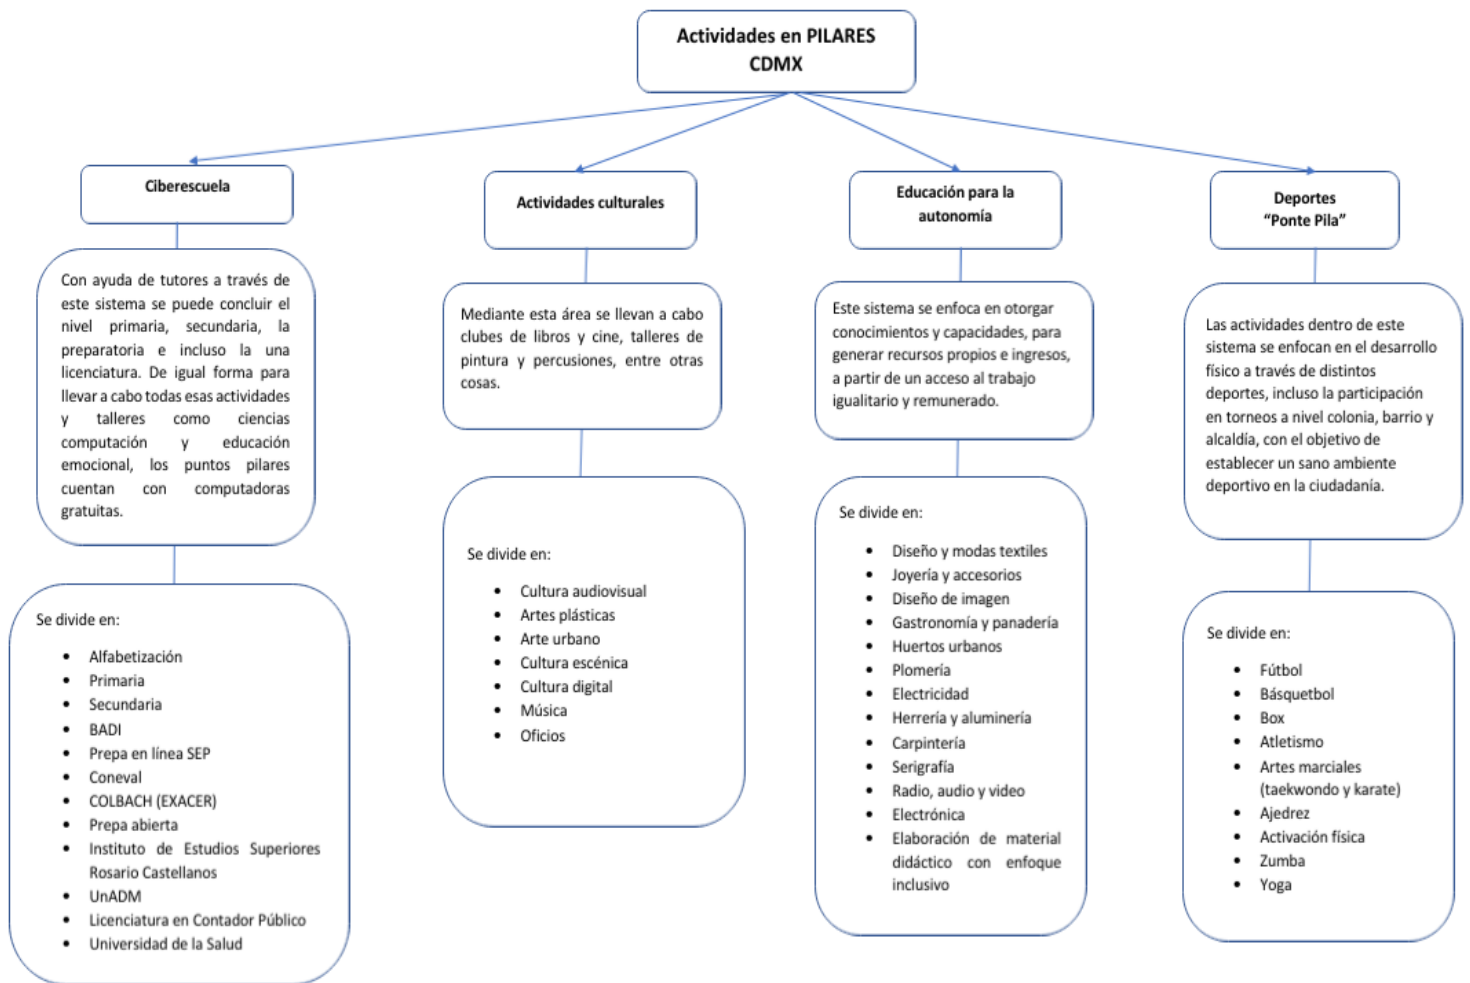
Actividades en PILARES CDMX

Ciberescuela

Con ayuda de tutores a través de este sistema se puede concluir el nivel primaria, secundaria, la preparatoria e incluso la una licenciatura. De igual forma para llevar a cabo todas esas actividades y talleres como ciencias computación y educación emocional, los puntos pilares cuentan con computadoras gratuitas.

Se divide en:

- Alfabetización
- Primaria
- Secundaria
- BADI
- Prepa en línea SEP
- Coneval
- COLBACH (EXACER)
- Prepa abierta
- Instituto de Estudios Superiores Rosario Castellanos
- UnADM
- Licenciatura en Contador Público
- Universidad de la Salud

Actividades culturales

Mediante esta área se llevan a cabo clubes de libros y cine, talleres de pintura y percusiones, entre otras cosas.

Se divide en:

- Cultura audiovisual
- Artes plásticas
- Arte urbano
- Cultura escénica
- Cultura digital
- Música
- Oficios

Educación para la autonomía

Este sistema se enfoca en otorgar conocimientos y capacidades, para generar recursos propios e ingresos, a partir de un acceso al trabajo igualitario y remunerado.

Se divide en:

- Diseño y modas textiles
- Joyería y accesorios
- Diseño de imagen
- Gastronomía y panadería
- Huertos urbanos
- Plomería
- Electricidad
- Herrería y aluminería
- Carpintería
- Serigrafía
- Radio, audio y video
- Electrónica
- Elaboración de material didáctico con enfoque inclusivo

Deportes "Ponte Pila"

Las actividades dentro de este sistema se enfocan en el desarrollo físico a través de distintos deportes, incluso la participación en torneos a nivel colonia, barrio y alcaldía, con el objetivo de establecer un sano ambiente deportivo en la ciudadanía.

Se divide en:

- Fútbol
- Básquetbol
- Box
- Atletismo
- Artes marciales (taekwondo y karate)
- Ajedrez
- Activación física
- Zumba
- Yoga